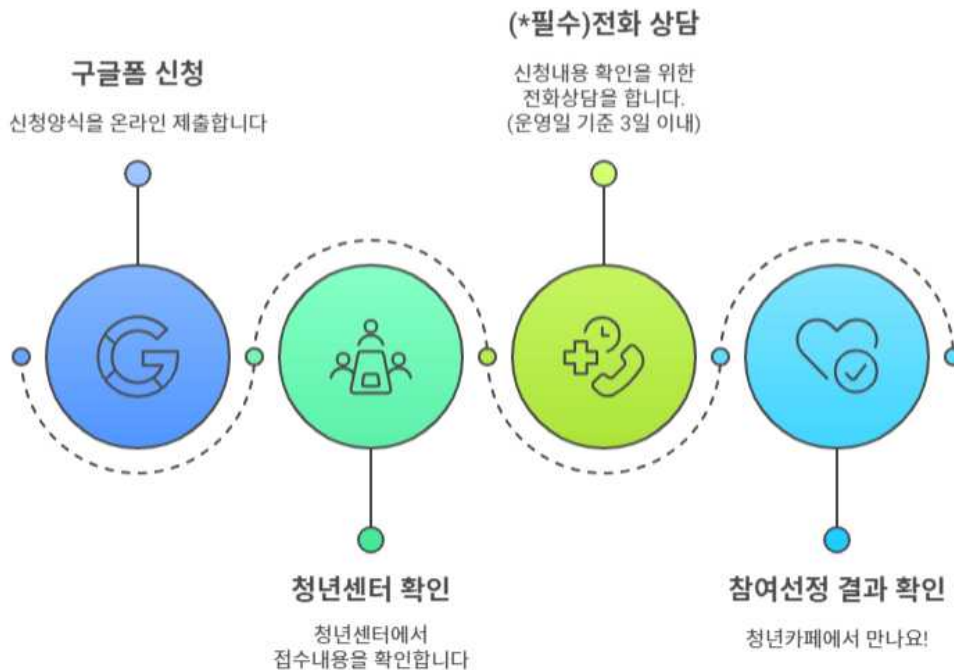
구글폼 신청

신청양식을 온라인 제출합니다

(*필수)전화 상담

신청내용 확인을 위한 전화상담을 합니다. (운영일 기준 3일 이내)

청년센터 확인

청년센터에서 접수내용을 확인합니다

참여선정 결과 확인

청년카페에서 만나요!